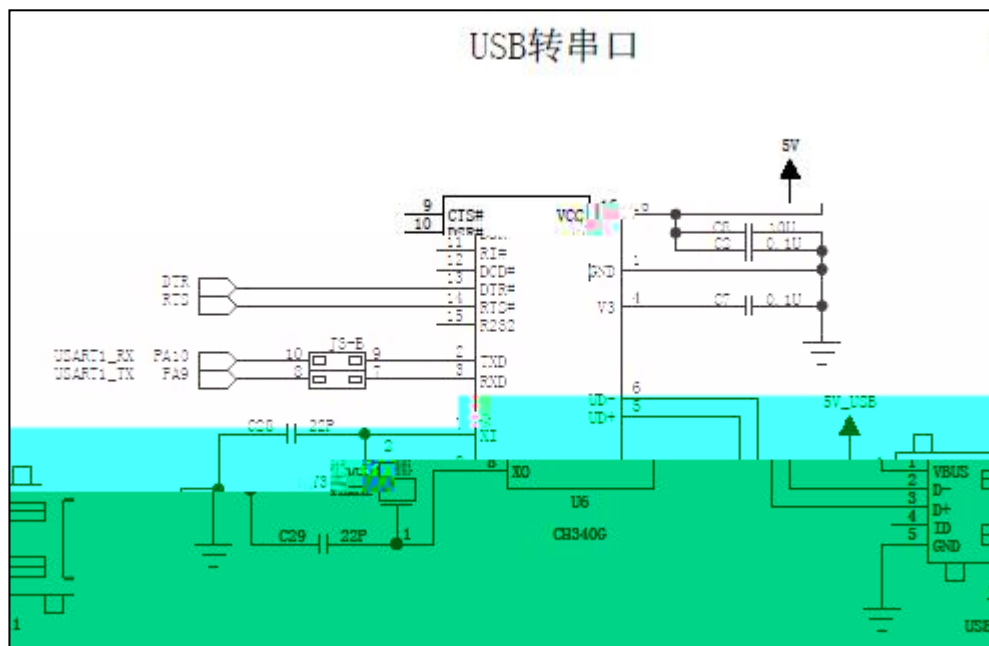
USB转串口

5V

9 CTS#
10 DSR#
11 RI#
12 DCD#
13 DTR#
14 RTS#
15 R232
VCC 16
GND 1
V3 4
C6 10U
C5 0.1U
C7 0.1U

DTR
RTS

UDART1_RX PA10
UDART1_TX PA9
10 J3-B 9
8 7
2 TXD
3 RXD

C28 22P
7 XI
2
8 XO
Y3 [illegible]
1
C29 22P

UD- 6
UD+ 5

U6
CH340G

5V_USB

1 VBUS
2 D-
3 D+
4 ID
5 GND

1
USB